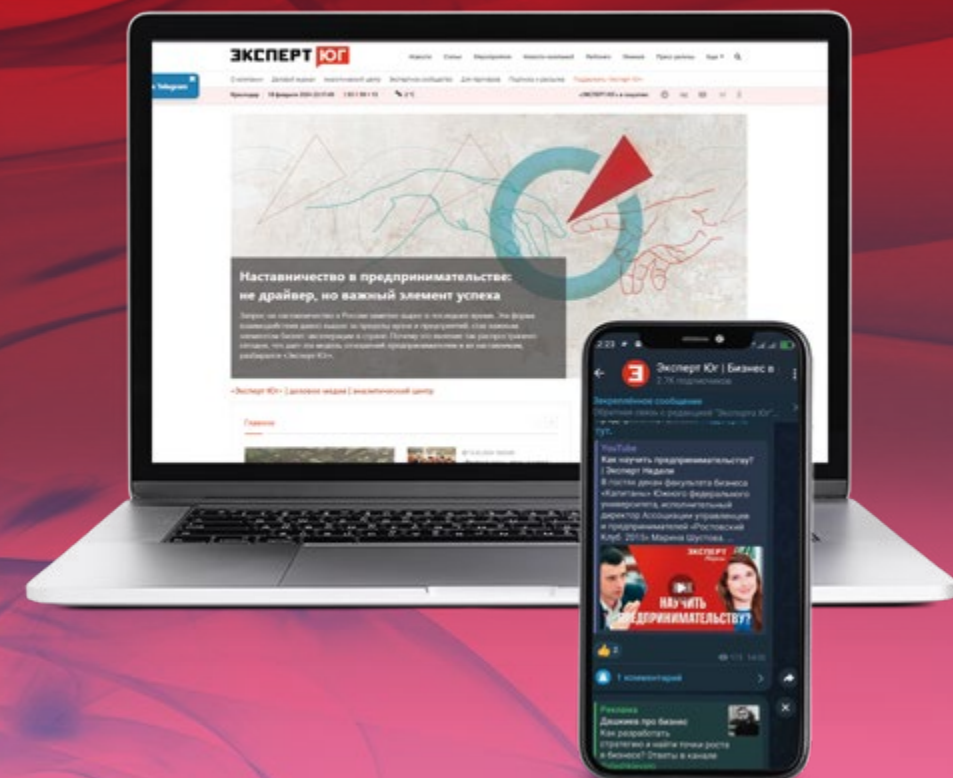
ЭКСПЕРТ ЮГ

Telegram

Наставничество в предпринимательстве: не драйвер, но важный элемент успеха

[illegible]

«Эксперт ЮГ» | деловое медиа | аналитический центр

Главное

2:23

Эксперт Юг | Бизнес в

2.7K подписчиков

Закреплённое сообщение

Обратная связь с редакцией "Эксперта Юг"...

YouTube

Как научить предпринимательству? | Экспорт Недели

В гостях декан факультета бизнеса «Капитаны» Южного федерального университета, исполнительный директор Ассоциации управляющих и предпринимателей «Ростовский Клуб 2015» Марина Шустова...

ЭКСПЕРТ

НАУЧИТЬ ПРЕДПРИНИМАТЕЛЬСТВУ?

2

1 комментарий

Реклама

Дашкина про бизнес

Как разработать стратегию и найти точки роста в бизнесе? Ответы в канале